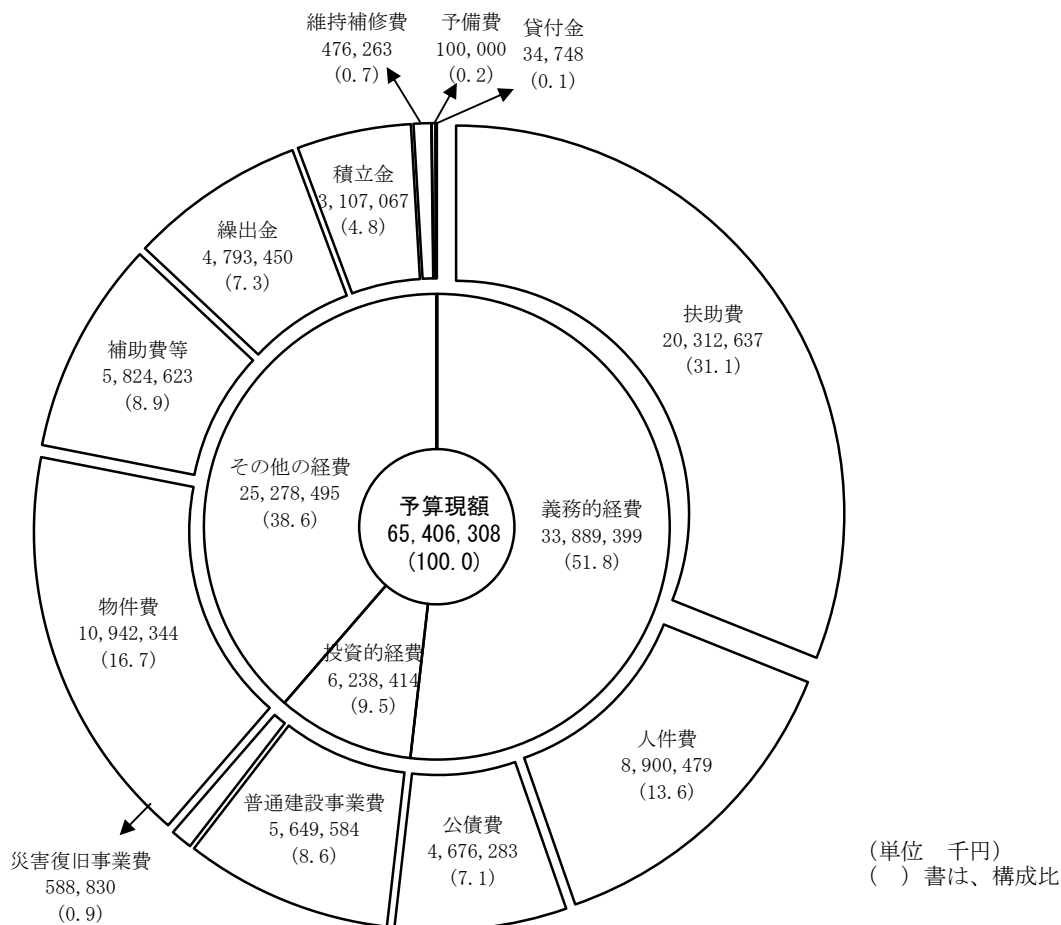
維持補修費
476, 263
(0. 7)

予備費
100, 000
(0. 2)

貸付金
34, 748
(0. 1)

積立金
3, 107, 067
(4. 8)

繰出金
4, 793, 450
(7. 3)

補助費等
5, 824, 623
(8. 9)

扶助費
20, 312, 637
(31. 1)

その他の経費
25, 278, 495
(38. 6)

予算現額
65, 406, 308
(100. 0)

義務的経費
33, 889, 399
(51. 8)

物件費
10, 942, 344
(16. 7)

投資的経費
6, 238, 414
(9. 5)

人件費
8, 900, 479
(13. 6)

普通建設事業費
5, 649, 584
(8. 6)

公債費
4, 676, 283
(7. 1)

災害復旧事業費
588, 830
(0. 9)

(単位　千円)
(　) 書は、構成比